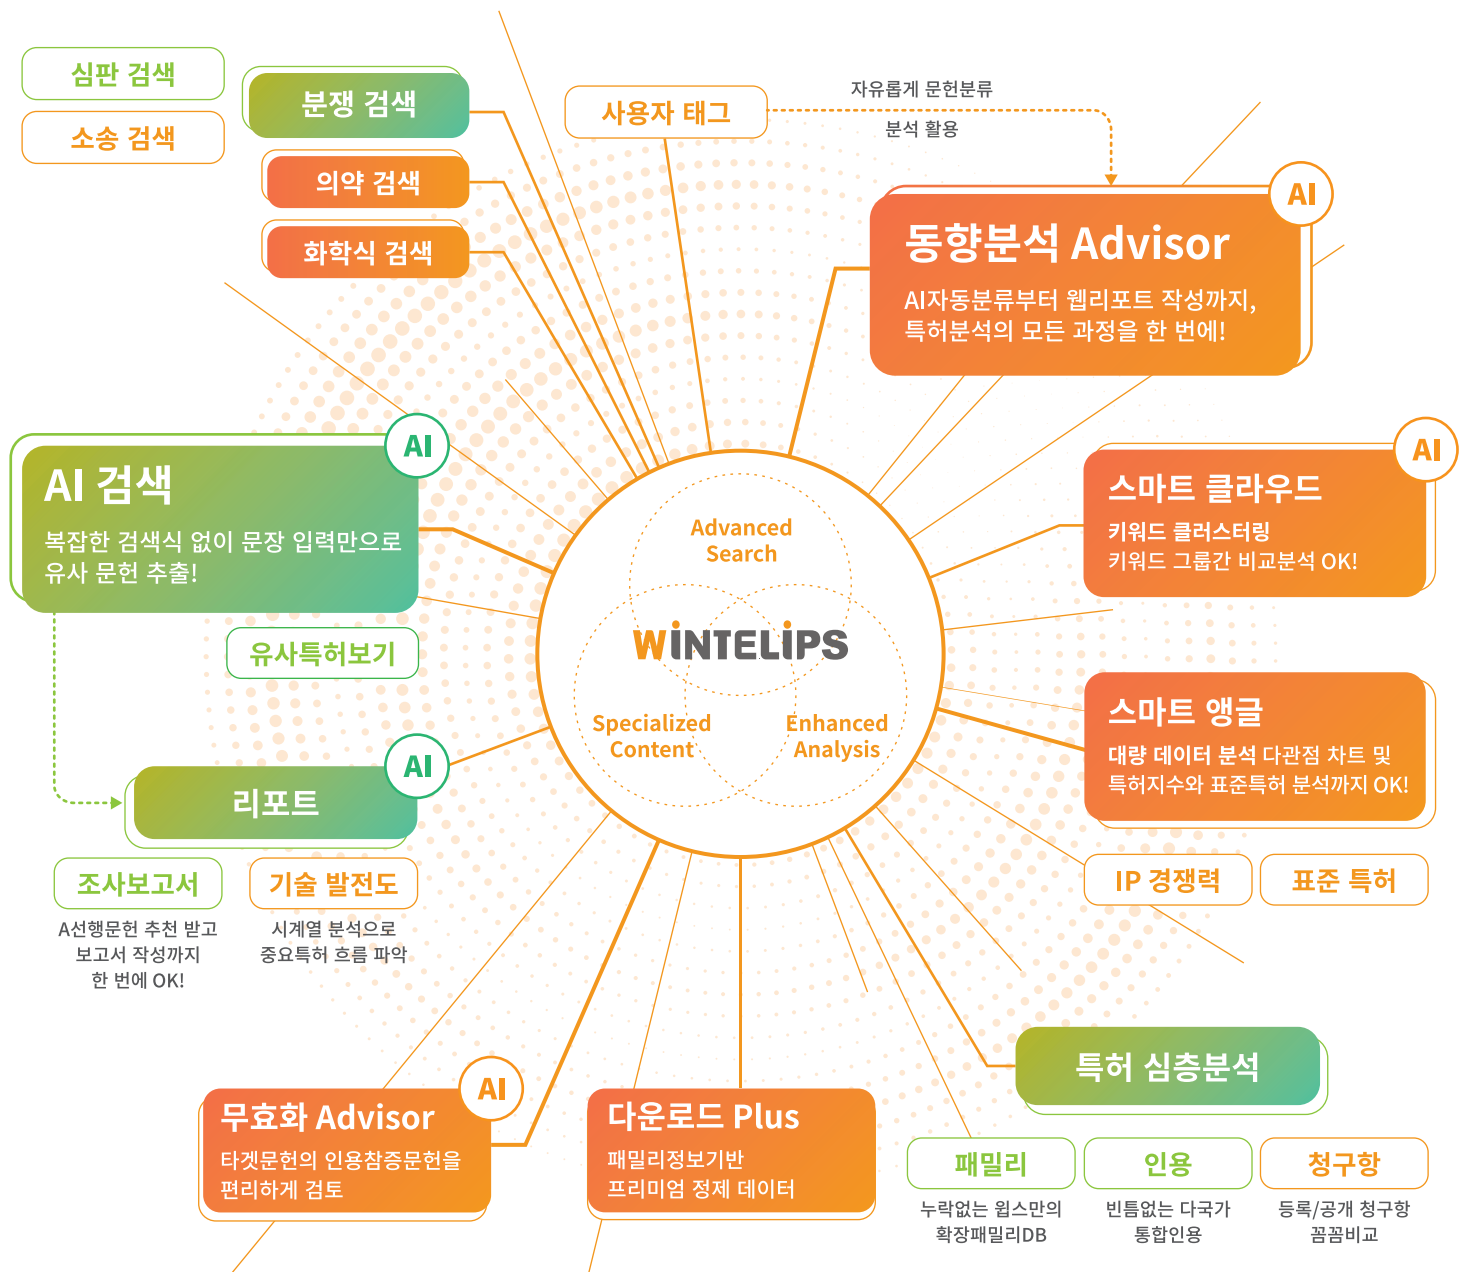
심판 검색

소송 검색

분쟁 검색

의약 검색

화학식 검색

사용자 태그

자유롭게 문헌분류

분석 활용

AI

동향분석 Advisor

AI자동분류부터 웹리포트 작성까지, 특허분석의 모든 과정을 한 번에!

AI

AI 검색

복잡한 검색식 없이 문장 입력만으로 유사 문헌 추출!

유사특허보기

Advanced Search

WINTELIPS

Specialized Content

Enhanced Analysis

AI

스마트 클라우드

키워드 클러스터링

키워드 그룹간 비교분석 OK!

스마트 앵글

대량 데이터 분석 다관점 차트 및 특허지수와 표준특허 분석까지 OK!

AI

리포트

조사보고서

A선행문헌 추천 받고 보고서 작성까지 한 번에 OK!

기술 발전도

시계열 분석으로 중요특허 흐름 파악

IP 경쟁력

표준 특허

특허 심층분석

AI

무효화 Advisor

타겟문헌의 인용참증문헌을 편리하게 검토

다운로드 Plus

패밀리정보기반 프리미엄 정제 데이터

패밀리

누락없는 윕스만의 확장패밀리DB

인용

빈틈없는 다국가 통합인용

청구항

등록/공개 청구항 꼼꼼비교